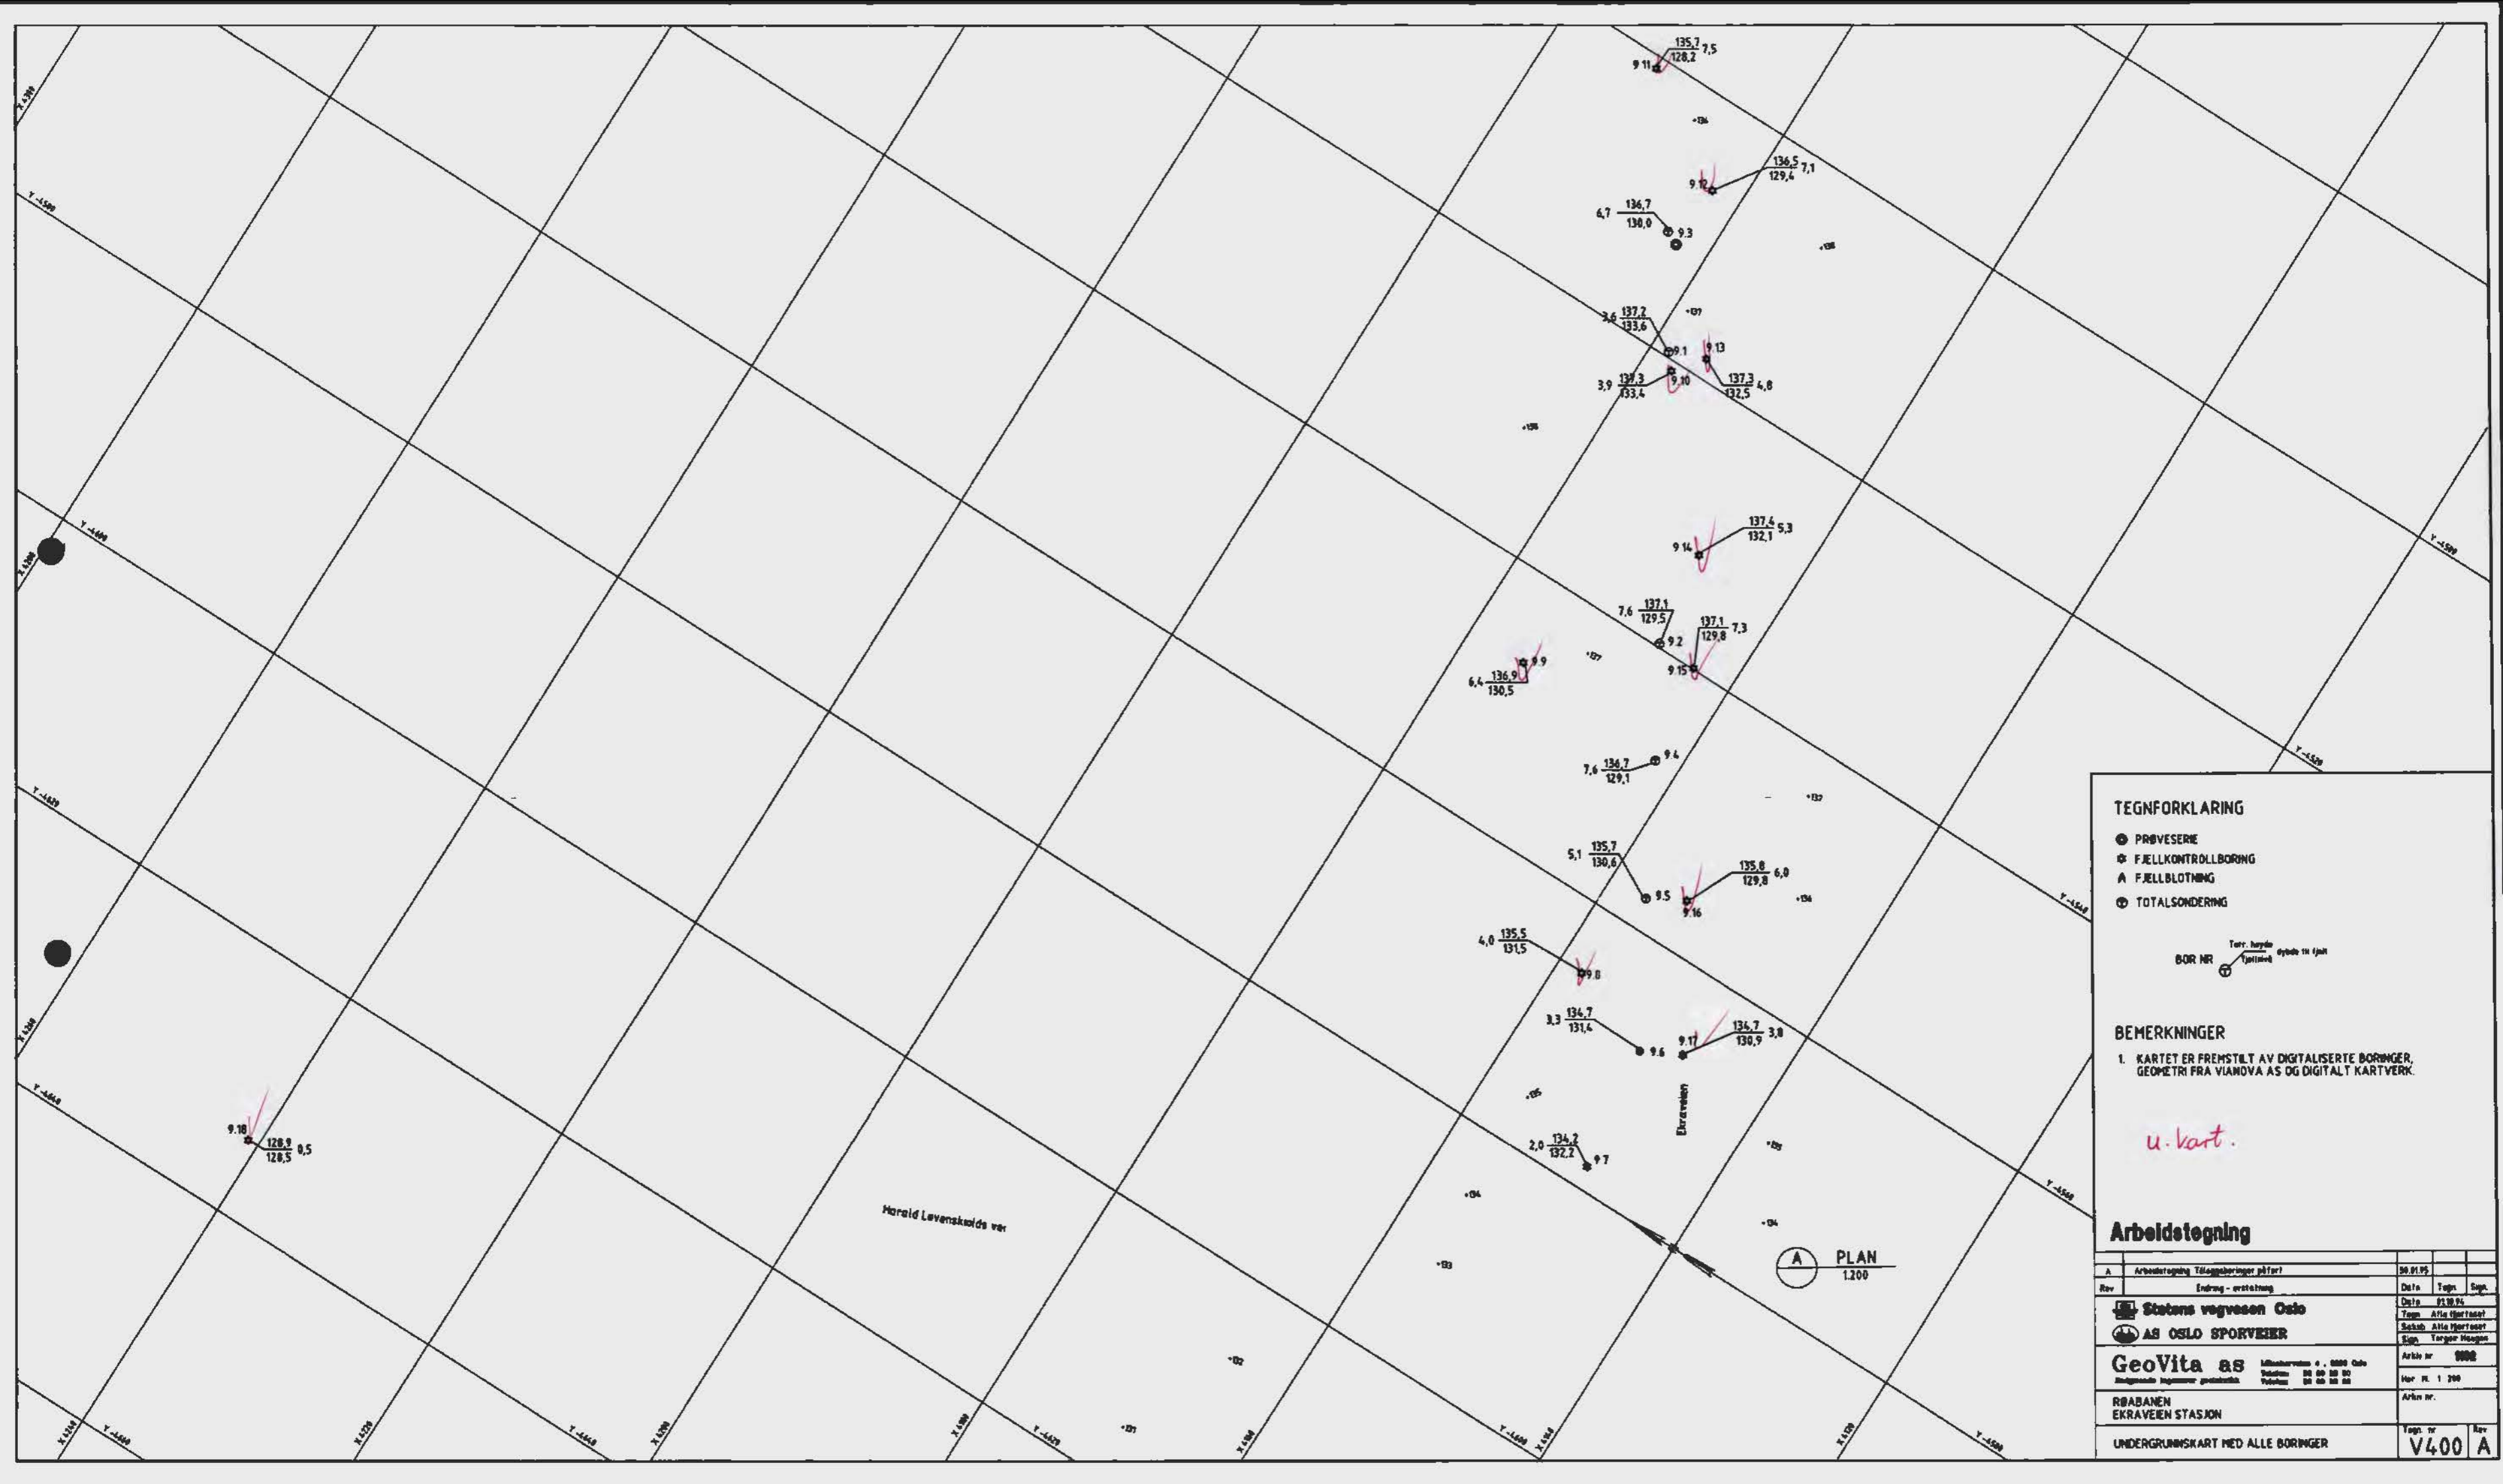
9.11 $\frac{135,7}{128,2}$ 7,5

+136

9.12 $\frac{136,5}{129,4}$ 7,1

6,7 $\frac{136,7}{130,0}$ 9.3

+138

3,6 $\frac{137,2}{133,6}$ 9.1

+137

9.13 $\frac{137,3}{132,5}$ 4,8

3,9 $\frac{137,3}{133,4}$ 9.10

+136

9.14 $\frac{137,4}{132,1}$ 5,3

7,6 $\frac{137,1}{129,5}$ 9.2

$\frac{137,1}{129,8}$ 7,3 9.15

9.9 6,4 $\frac{136,9}{130,5}$

+137

7,6 $\frac{136,7}{129,1}$ 9.4

+137

5,1 $\frac{135,7}{130,6}$ 9.5

9.16 $\frac{135,8}{129,8}$ 6,0

+136

4,0 $\frac{135,5}{131,5}$ 9.8

3,3 $\frac{134,7}{131,4}$ 9.6

9.17 $\frac{134,7}{130,9}$ 3,8

+135

Ekraveien

+135

2,0 $\frac{134,2}{132,2}$ 9.7

9.18 $\frac{128,9}{128,5}$ 0,5

+134

+134

Harald Løvenskiolds vei

+133

+132

+131

A PLAN 1:200

TEGNFORKLARING

PRØVESERIE
FJELLKONTROLLBORING
FJELLBLOTNING
TOTALSONDERING

BOR NR Terr. høyde / fjellnivå dybde til fjell

BEMERKNINGER

1. KARTET ER FREMSTILT AV DIGITALISERTE BORINGER, GEOMETRI FRA VIANOVA AS OG DIGITALT KARTVERK.

u. kart.

Arbeidstegning

| A | Arbeidstegning Tilleggsboringer påført | 30.01.95 | | |
|---|---|---|---|---|
| Rev | Endring - erstatning | Dato | Tegn | Sign |

Statens vegvesen Oslo
AS OSLO SPORVEIER
GeoVita as

Dato 01.10.94
Tegn Atle Hjortaset
Saksb Atle Hjortaset
Sign Torgeir Haugen
Arkiv nr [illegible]
Hor M 1:200
Arkiv nr.

RØABANEN
EKRAVEIEN STASJON

UNDERGRUNNSKART MED ALLE BORINGER

Tegn nr V400 Rev A